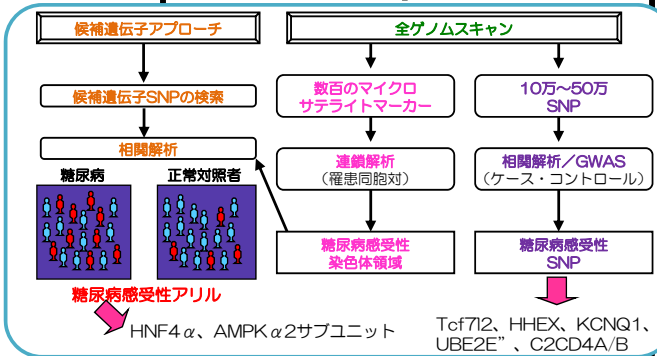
候補遺伝子アプローチ

候補遺伝子SNPの検索

相関解析

糖尿病

正常対照者

糖尿病感受性アリル

HNF4$\alpha$、AMPK$\alpha$2サブユニット

全ゲノムスキャン

数百のマイクロサテライトマーカー

連鎖解析
（罹患同胞対）

糖尿病感受性染色体領域

10万～50万SNP

相関解析／GWAS
（ケース・コントロール）

糖尿病感受性SNP

Tcf7l2、HHEX、KCNQ1、UBE2E"、C2CD4A/B